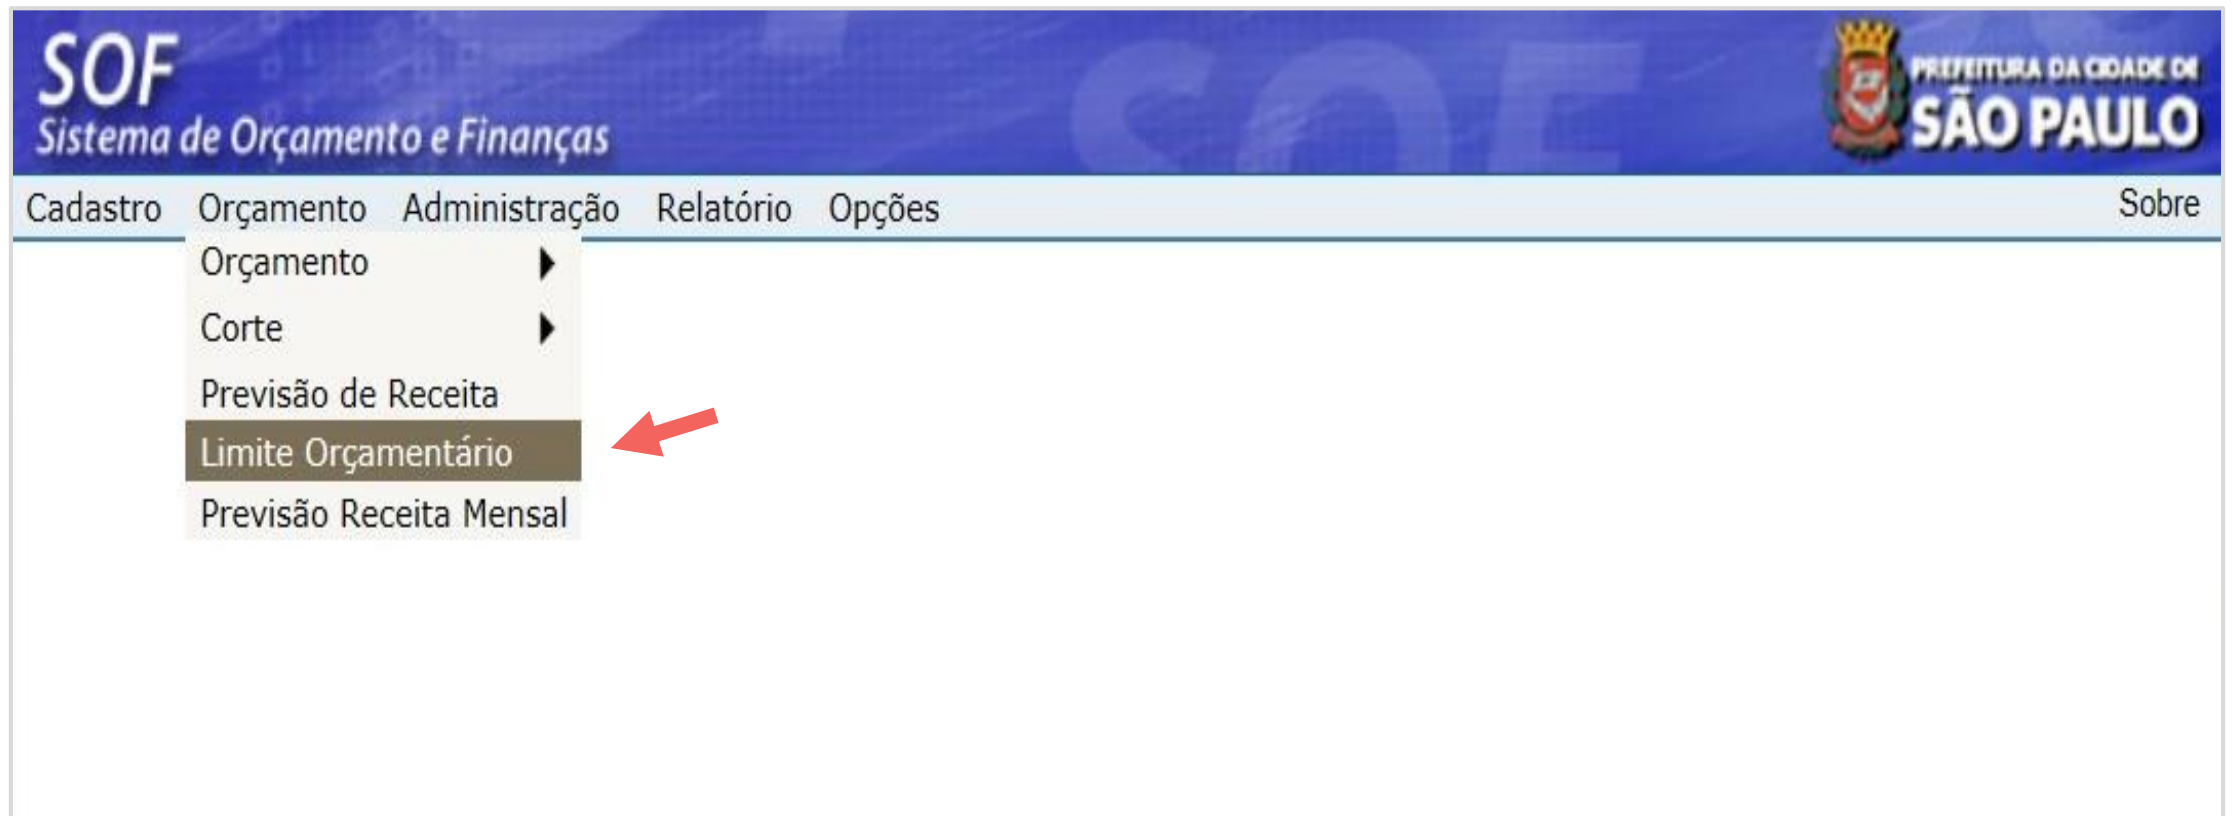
SOF
Sistema de Orçamento e Finanças

PREFEITURA DA CIDADE DE
SÃO PAULO

Cadastro Orçamento Administração Relatório Opções Sobre

Orçamento
Corte
Previsão de Receita
Limite Orçamentário
Previsão Receita Mensal